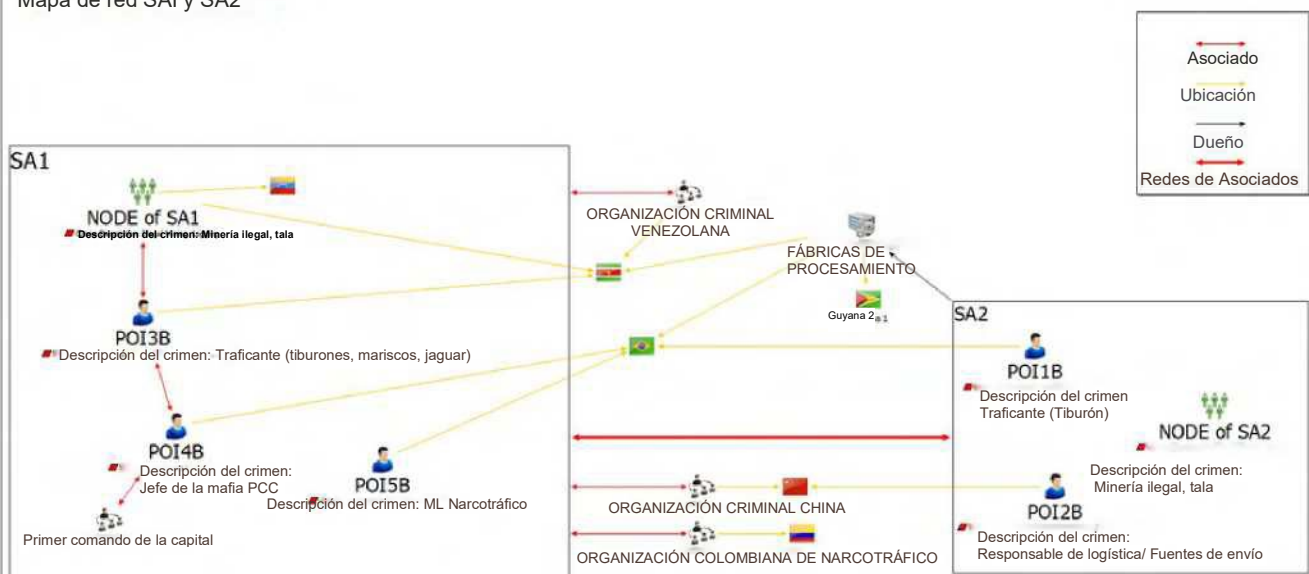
Mapa de red SA1 y SA2

Asociado
Ubicación
Dueño
Redes de Asociados

SA1

NODE of SA1
Descripción del crimen: Minería ilegal, tala

POI3B
Descripción del crimen: Traficante (tiburones, mariscos, jaguar)

POI4B
Descripción del crimen: Jefe de la mafia PCC

POI5B
Descripción del crimen: ML Narcotráfico

Primer comando de la capital

ORGANIZACIÓN CRIMINAL VENEZOLANA

FÁBRICAS DE PROCESAMIENTO

Guyana 2

ORGANIZACIÓN CRIMINAL CHINA

ORGANIZACIÓN COLOMBIANA DE NARCOTRÁFICO

SA2

POI1B
Descripción del crimen Traficante (Tiburón)

NODE of SA2
Descripción del crimen: Minería ilegal, tala

POI2B
Descripción del crimen: Responsable de logística/ Fuentes de envío